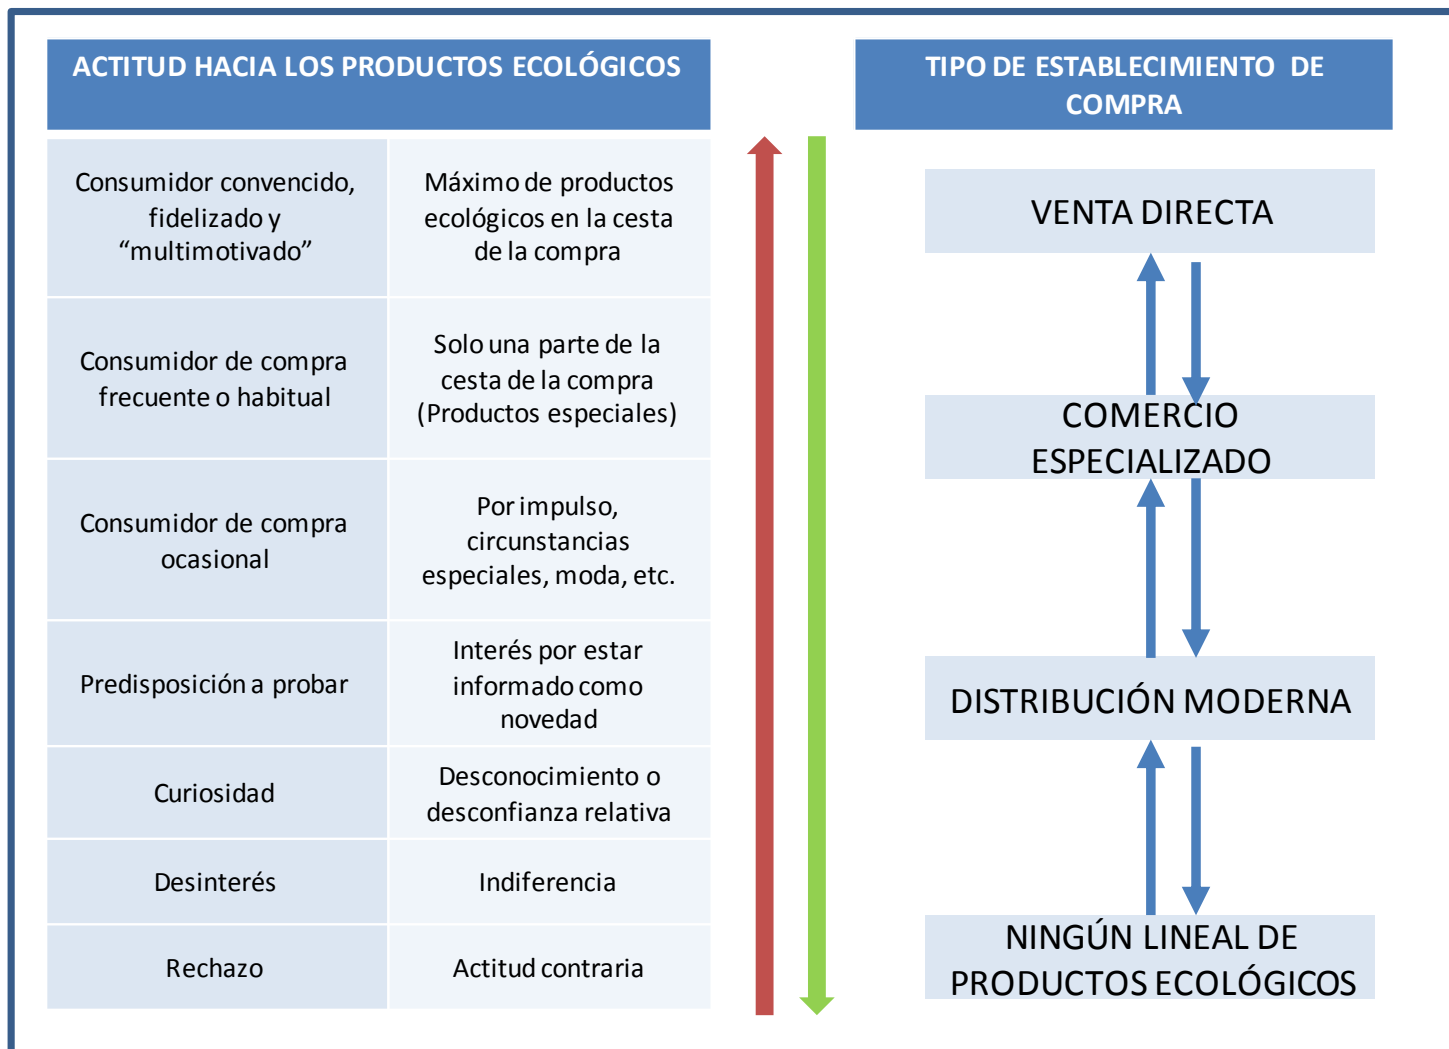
| ACTITUD HACIA LOS PRODUCTOS ECOLÓGICOS | |
|---|---|
| Consumidor convencido, fidelizado y “multimotivado” | Máximo de productos ecológicos en la cesta de la compra |
| Consumidor de compra frecuente o habitual | Solo una parte de la cesta de la compra (Productos especiales) |
| Consumidor de compra ocasional | Por impulso, circunstancias especiales, moda, etc. |
| Predisposición a probar | Interés por estar informado como novedad |
| Curiosidad | Desconocimiento o desconfianza relativa |
| Desinterés | Indiferencia |
| Rechazo | Actitud contraria |

TIPO DE ESTABLECIMIENTO DE COMPRA

VENTA DIRECTA

COMERCIO ESPECIALIZADO

DISTRIBUCIÓN MODERNA

NINGÚN LINEAL DE PRODUCTOS ECOLÓGICOS